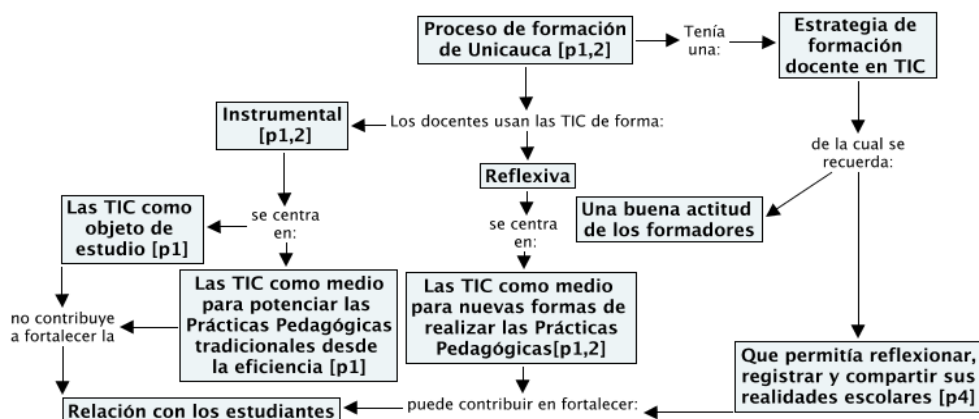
Proceso de formación de Unicauca [p1,2]

Tenía una:

Estrategia de formación docente en TIC

Los docentes usan las TIC de forma:

Instrumental [p1,2]

Reflexiva

de la cual se recuerda:

Una buena actitud de los formadores

se centra en:

Las TIC como objeto de estudio [p1]

Las TIC como medio para potenciar las Prácticas Pedagógicas tradicionales desde la eficiencia [p1]

se centra en:

Las TIC como medio para nuevas formas de realizar las Prácticas Pedagógicas[p1,2]

no contribuye a fortalecer la

Que permitía reflexionar, registrar y compartir sus realidades escolares [p4]

puede contribuir en fortalecer:

Relación con los estudiantes